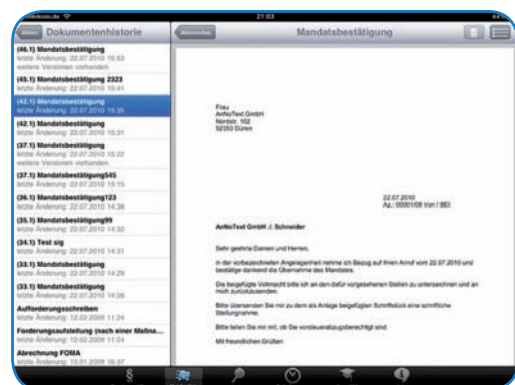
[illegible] 21:03

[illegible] Dokumentenhistorie

(46.1) Mandatsbestätigung
letzte Änderung: 22.07.2010 15:53
weitere Versionen vorhanden

(45.1) Mandatsbestätigung 2323
letzte Änderung: 22.07.2010 15:41

(43.1) Mandatsbestätigung
letzte Änderung: 22.07.2010 15:35

(42.1) Mandatsbestätigung
letzte Änderung: 22.07.2010 15:31

(37.1) Mandatsbestätigung
letzte Änderung: 22.07.2010 15:22
weitere Versionen vorhanden

(37.1) Mandatsbestätigung545
letzte Änderung: 22.07.2010 15:15

(36.1) Mandatsbestätigung123
letzte Änderung: 22.07.2010 14:36

(35.1) Mandatsbestätigung99
letzte Änderung: 22.07.2010 14:32

(34.1) Test sig
letzte Änderung: 22.07.2010 14:31

(33.1) Mandatsbestätigung
letzte Änderung: 22.07.2010 14:29

(33.1) Mandatsbestätigung
letzte Änderung: 22.07.2010 14:28

Aufforderungsschreiben
letzte Änderung: 12.02.2009 11:24

Forderungsaufstellung (nach einer Maßna...
letzte Änderung: 12.02.2009 11:24

Abrechnung FOMA
letzte Änderung: 15.01.2009 16:07

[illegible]

Mandatsbestätigung

Frau
AnNoText GmbH
Nordstr. 102
52353 Düren

22.07.2010
Az.: 00001/08 Von / BEI

AnNoText GmbH ./. Schneider

Sehr geehrte Damen und Herren,

in der vorbezeichneten Angelegenheit nehme ich Bezug auf Ihren Anruf vom 22.07.2010 und bestätige dankend die Übernahme des Mandates.

Die beigefügte Vollmacht bitte ich an den dafür vorgesehenen Stellen zu unterzeichnen und an mich zurückzusenden.

Bitte übersenden Sie mir zu dem als Anlage beigefügten Schriftstück eine schriftliche Stellungnahme.

Bitte teilen Sie mir mit, ob Sie vorsteuerabzugsberechtigt sind.

Mit freundlichen Grüßen

§